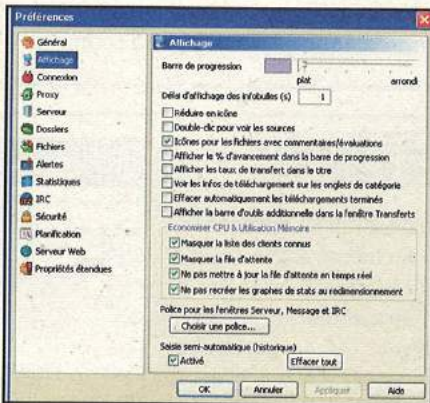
Préférences

Général
Affichage
Connexion
Proxy
Serveur
Dossiers
Fichiers
Alertes
Statistiques
IRC
Sécurité
Planification
Serveur Web
Propriétés étendues

Affichage

Barre de progression
plat arrondi

Délai d'affichage des infobulles (s) 1

Réduire en icône
Double-clic pour voir les sources
Icônes pour les fichiers avec commentaires/évaluations
Afficher le % d'avancement dans la barre de progression
Afficher les taux de transfert dans le titre
Voir les infos de téléchargement sur les onglets de catégorie
Effacer automatiquement les téléchargements terminés
Afficher la barre d'outils additionnelle dans la fenêtre Transferts

Economiser CPU & Utilisation Mémoire
Masquer la liste des clients connus
Masquer la file d'attente
Ne pas mettre à jour la file d'attente en temps réel
Ne pas recréer les graphes de stats au redimensionnement

Police pour les fenêtres Serveur, Message et IRC
Choisir une police...

Saisie semi-automatique (historique)
Activé
Effacer tout

OK Annuler Appliquer Aide